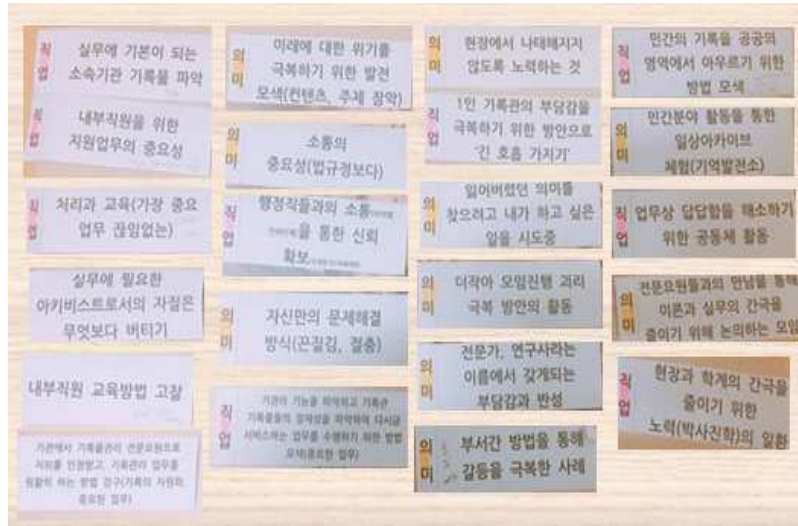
직업 실무에 기본이 되는 소속기관 기록물 파악

직업 내부직원을 위한 지원업무의 중요성

직업 처리과 교육(가장 중요 업무 끊임없는)

실무에 필요한 아키비스트로서의 자질은 무엇보다 버티기

내부직원 교육방법 고찰

기관에서 기록물관리 전문요원으로 지위를 인정받고, 기록관의 업무를 원활히 하는 방법 찾기(기록의 가치와 중요한 업무)

의미 미래에 대한 위기를 극복하기 위한 발전 모색(컨텐츠, 주제 장악)

의미 소통의 중요성(법규정보다)

직업 행정직들과의 소통 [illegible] 을 통한 신뢰 확보 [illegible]

의미 자신만의 문제해결 방식(끈질김, 절충)

직업 기관의 기능을 파악하고 기록관 기록물들의 정체성을 파악하며 다시금 서비스하는 업무를 수행하기 위한 방법 모색(중요한 업무)

의미 현장에서 나태해지지 않도록 노력하는 것

의미 1인 기록관의 부담감을 극복하기 위한 방안으로 '긴 호흡 가지기'

의미 잃어버렸던 의미를 찾으려고 내가 하고 싶은 일을 시도중

의미 더작아 모임진행 과리 극복 방안의 활동

의미 전문가, 연구자라는 이름에서 갖게되는 부담감과 반성

의미 부서간 방법을 통해 갈등을 극복한 사례

직업 민간의 기록을 공공의 영역에서 아우르기 위한 방법 모색

의미 민간분야 활동을 통한 일상아카이브 체험(기억발전소)

직업 업무상 답답함을 해소하기 위한 공동체 활동

의미 전문요원들과의 만남을 통해 이론과 실무의 간극을 줄이기 위해 논의하는 모임

직업 현장과 학계의 간극을 줄이기 위한 노력(박사진학)의 일환